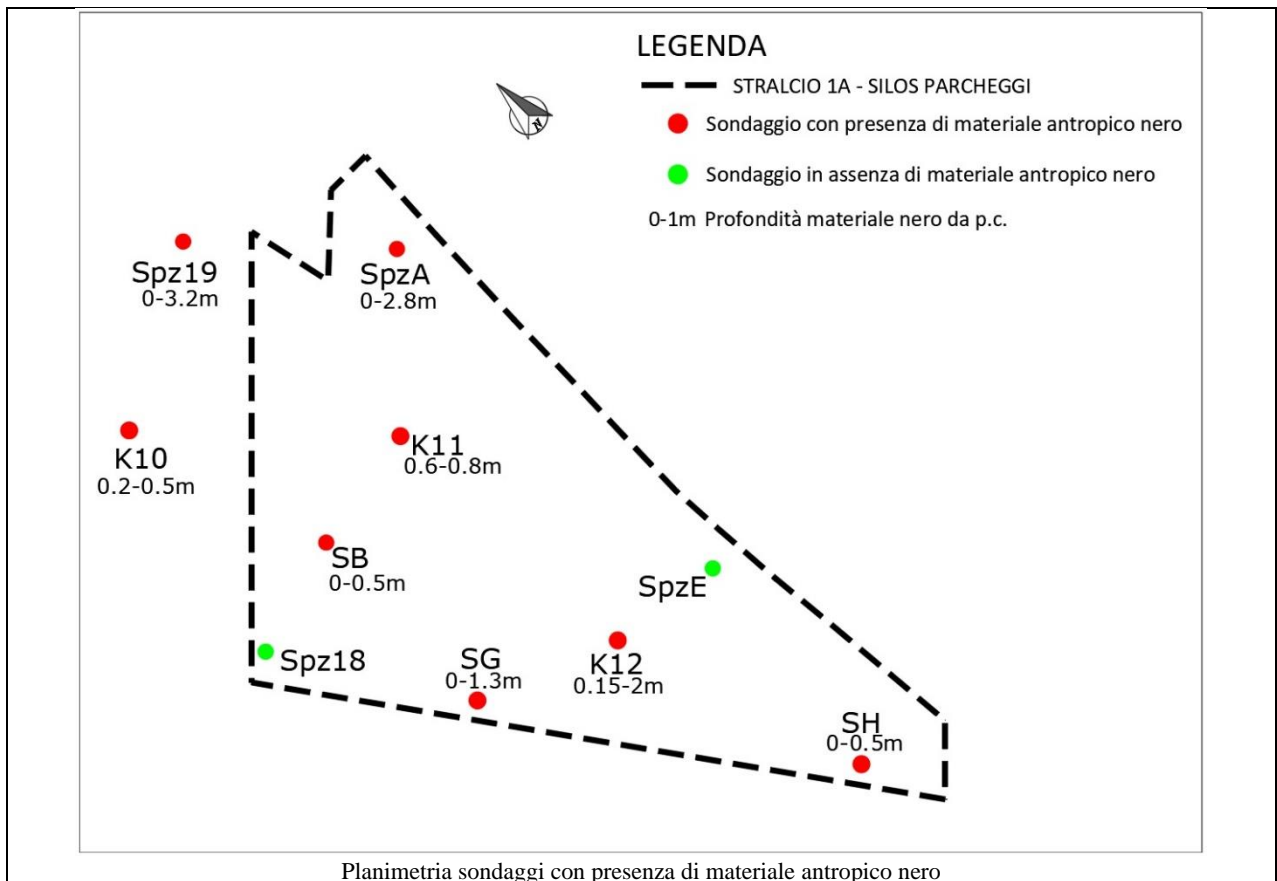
LEGENDA

STRALCIO 1A - SILOS PARCHEGGI

Sondaggio con presenza di materiale antropico nero

Sondaggio in assenza di materiale antropico nero

0-1m Profondità materiale nero da p.c.

N

Spz19
0-3.2m

SpzA
0-2.8m

K10
0.2-0.5m

K11
0.6-0.8m

SB
0-0.5m

SpzE

Spz18

SG
0-1.3m

K12
0.15-2m

SH
0-0.5m

Planimetria sondaggi con presenza di materiale antropico nero